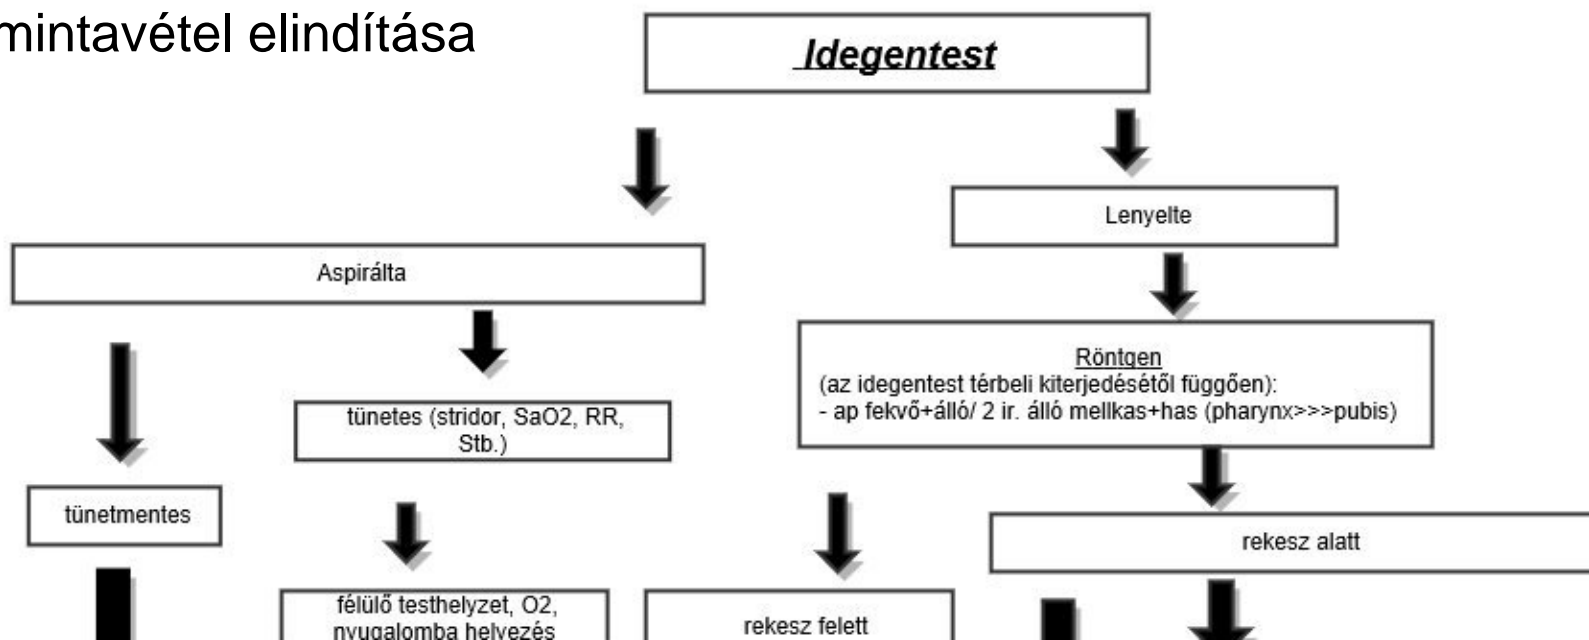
mintavétel elindítása

Idegentest

Lenyelte

Aspirálta

Röntgen
(az idegentest térbeli kiterjedésétől függően):
- ap fekvő+álló/ 2 ir. álló mellkas+has (pharynx>>>pubis)

tünetes (stridor, SaO2, RR, Stb.)

tünetmentes

rekesz alatt

félülő testhelyzet, O2, nyugalomba helyezés

rekesz felett